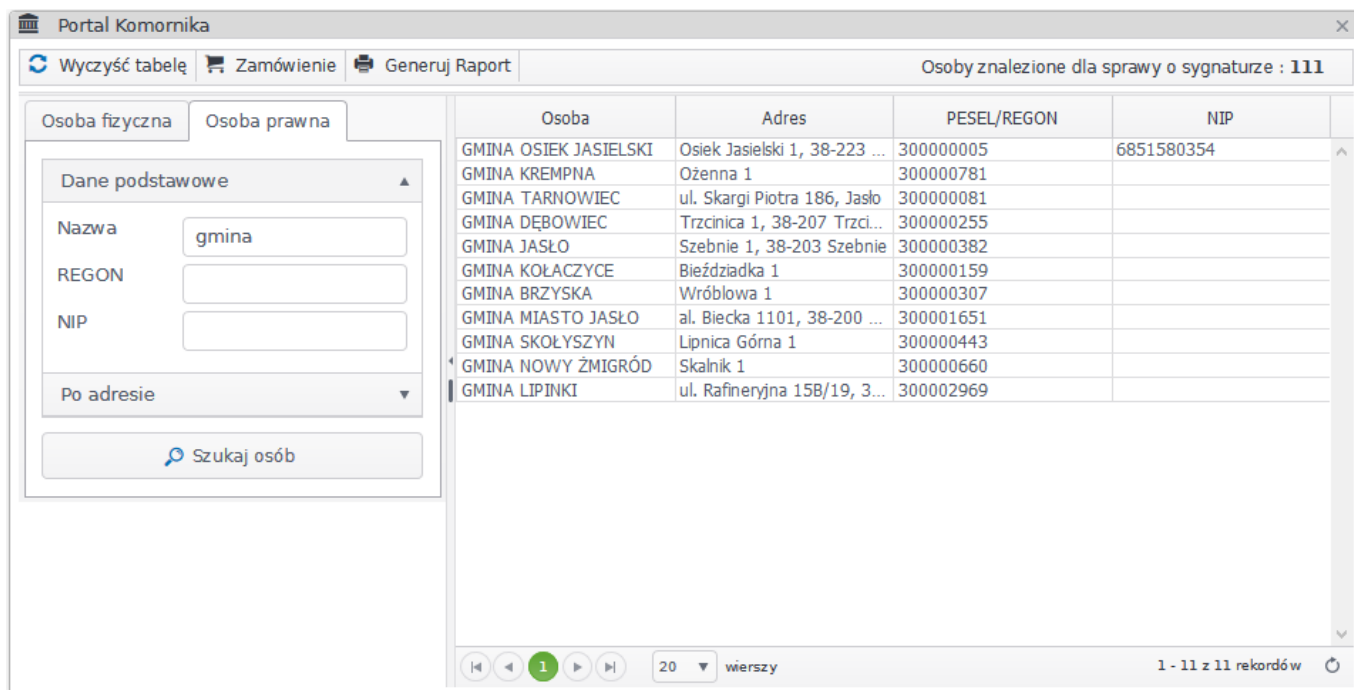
Portal Komornika

Wyczyść tabelę   Zamówienie   Generuj Raport

Osoby znalezione dla sprawy o sygnaturze : 111

Osoba fizyczna   Osoba prawna

Dane podstawowe

Nazwa gmina

REGON

NIP

Po adresie

Szukaj osób

| Osoba | Adres | PESEL/REGON | NIP |
|---|---|---|---|
| GMINA OSIEK JASIELSKI | Osiek Jasielski 1, 38-223 ... | 300000005 | 6851580354 |
| GMINA KREMPNA | Ożenna 1 | 300000781 | |
| GMINA TARNOWIEC | ul. Skargi Piotra 186, Jasło | 300000081 | |
| GMINA DĘBOWIEC | Trzcinica 1, 38-207 Trzci... | 300000255 | |
| GMINA JASŁO | Szebnie 1, 38-203 Szebnie | 300000382 | |
| GMINA KOŁACZYCE | Bieździadka 1 | 300000159 | |
| GMINA BRZYSKA | Wróblowa 1 | 300000307 | |
| GMINA MIASTO JASŁO | al. Biecka 1101, 38-200 ... | 300001651 | |
| GMINA SKOŁYSZYN | Lipnica Górna 1 | 300000443 | |
| GMINA NOWY ŻMIGRÓD | Skalnik 1 | 300000660 | |
| GMINA LIPINKI | ul. Rafineryjna 15B/19, 3... | 300002969 | |

1   20   wierszy   1 - 11 z 11 rekordów